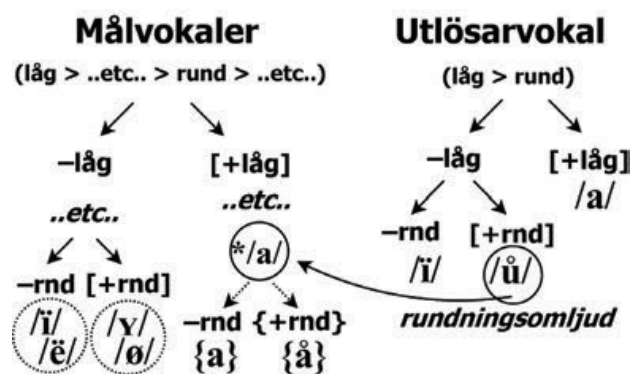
Målvokaler

(låg > ..etc.. > rund > ..etc..)

–låg

[+låg]

..etc..

..etc..

–rnd [+rnd]

/ï/ /ë/

/ʏ/ /ø/

*/a/

–rnd {+rnd}

{a} {å}

Utlösarvokal

(låg > rund)

–låg

[+låg]

/a/

–rnd [+rnd]

/ï/ /ů/

rundningsomljud